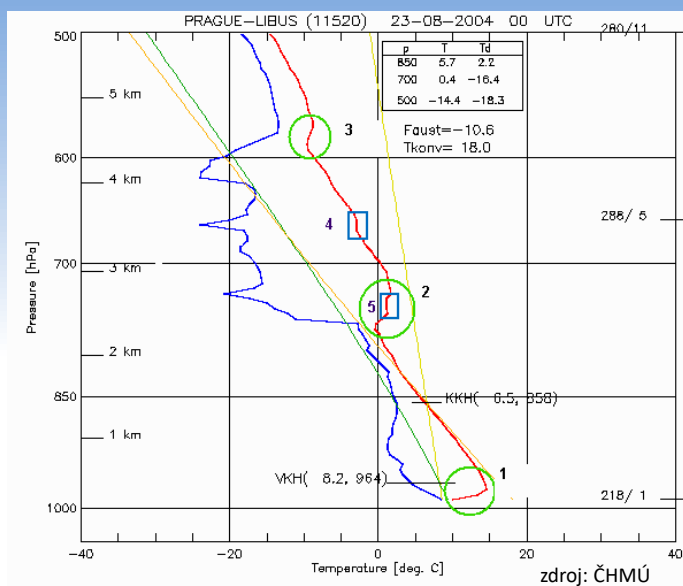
PRAGUE–LIBUS (11520) 23–08–2004 00 UTC

280/11

| p | T | Td |
|---|---|---|
| 850 | 5.7 | 2.2 |
| 700 | 0.4 | −16.4 |
| 500 | −14.4 | −18.3 |

Faust=−10.6
Tkonv= 18.0

5 km
4 km
3 km
2 km
1 km

500
600
700
850
1000

Pressure [hPa]

3
4
5
2
1

288/ 5

KKH( 6.5, 858)

VKH( 8.2, 964)

218/ 1

−40
−20
0
20
40

Temperature [deg. C]

zdroj: ČHMÚ